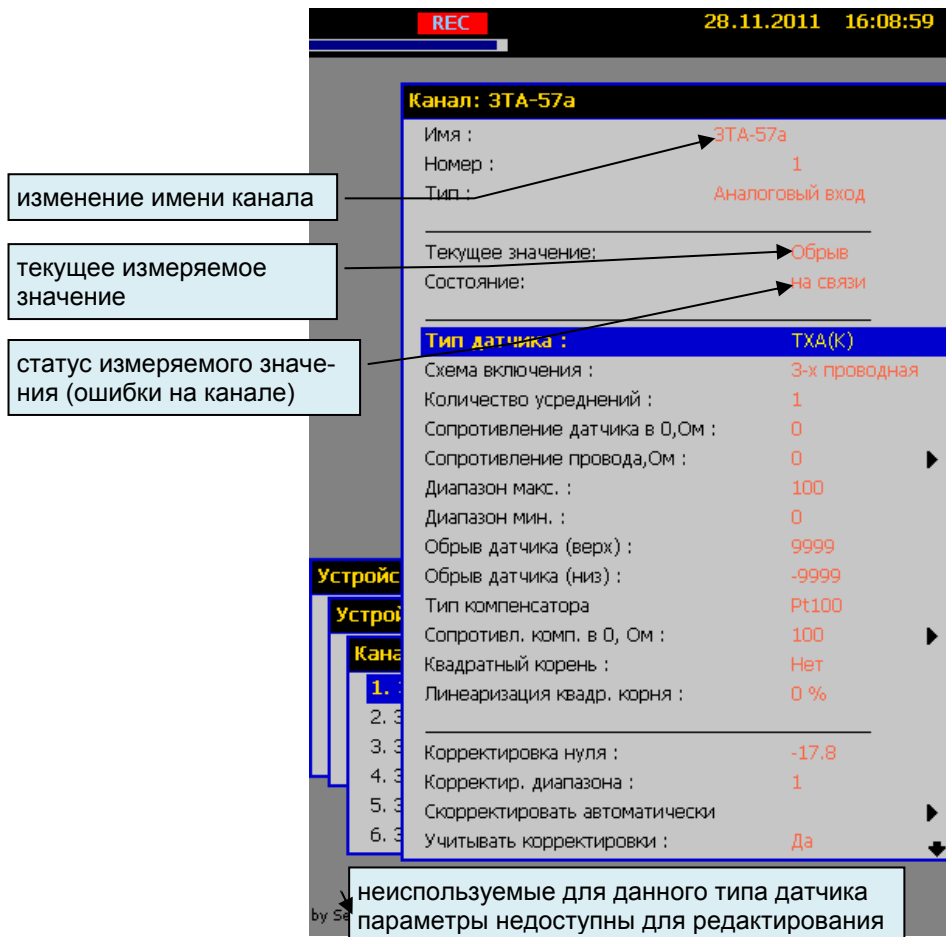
REC 28.11.2011 16:08:59

Канал: 3ТА-57а

Имя : 3ТА-57а
Номер : 1
Тип : Аналоговый вход

Текущее значение: Обрыв
Состояние: на связи

Тип датчика : ТХА(К)
Схема включения : 3-х проводная
Количество усреднений : 1
Сопротивление датчика в 0,Ом : 0
Сопротивление провода,Ом : 0
Диапазон макс. : 100
Диапазон мин. : 0
Обрыв датчика (верх) : 9999
Обрыв датчика (низ) : -9999
Тип компенсатора Pt100
Сопротивл. комп. в 0, Ом : 100
Квадратный корень : Нет
Линеаризация квадр. корня : 0 %

Корректировка нуля : -17.8
Корректир. диапазона : 1
Скорректировать автоматически
Учитывать корректировки : Да

Устройс
Устрой
Кана
1. 3
2. 3
3. 3
4. 3
5. 3
6. 3

by Se

изменение имени канала

текущее измеряемое значение

статус измеряемого значения (ошибки на канале)

неиспользуемые для данного типа датчика параметры недоступны для редактирования